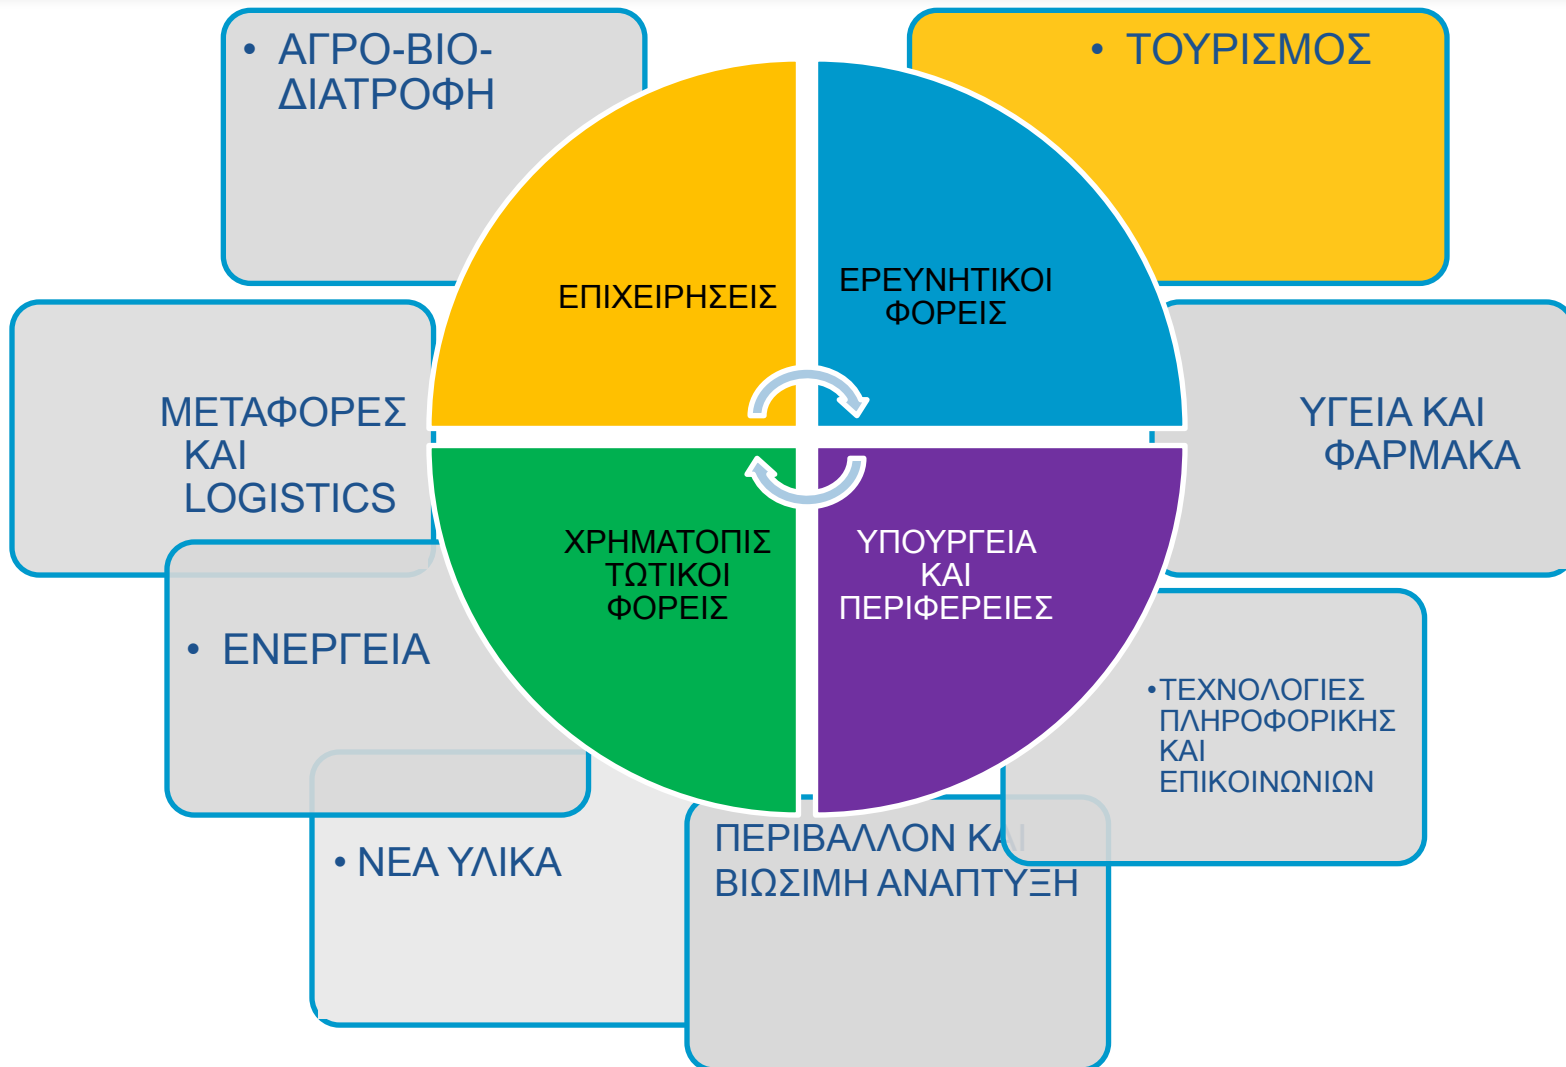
• ΑΓΡΟ-ΒΙΟ-ΔΙΑΤΡΟΦΗ

• ΤΟΥΡΙΣΜΟΣ

ΕΠΙΧΕΙΡΗΣΕΙΣ

ΕΡΕΥΝΗΤΙΚΟΙ ΦΟΡΕΙΣ

ΜΕΤΑΦΟΡΕΣ ΚΑΙ LOGISTICS

ΥΓΕΙΑ ΚΑΙ ΦΑΡΜΑΚΑ

ΧΡΗΜΑΤΟΠΙΣΤΩΤΙΚΟΙ ΦΟΡΕΙΣ

ΥΠΟΥΡΓΕΙΑ ΚΑΙ ΠΕΡΙΦΕΡΕΙΕΣ

• ΕΝΕΡΓΕΙΑ

•ΤΕΧΝΟΛΟΓΙΕΣ ΠΛΗΡΟΦΟΡΙΚΗΣ ΚΑΙ ΕΠΙΚΟΙΝΩΝΙΩΝ

• ΝΕΑ ΥΛΙΚΑ

ΠΕΡΙΒΑΛΛΟΝ ΚΑΙ ΒΙΩΣΙΜΗ ΑΝΑΠΤΥΞΗ